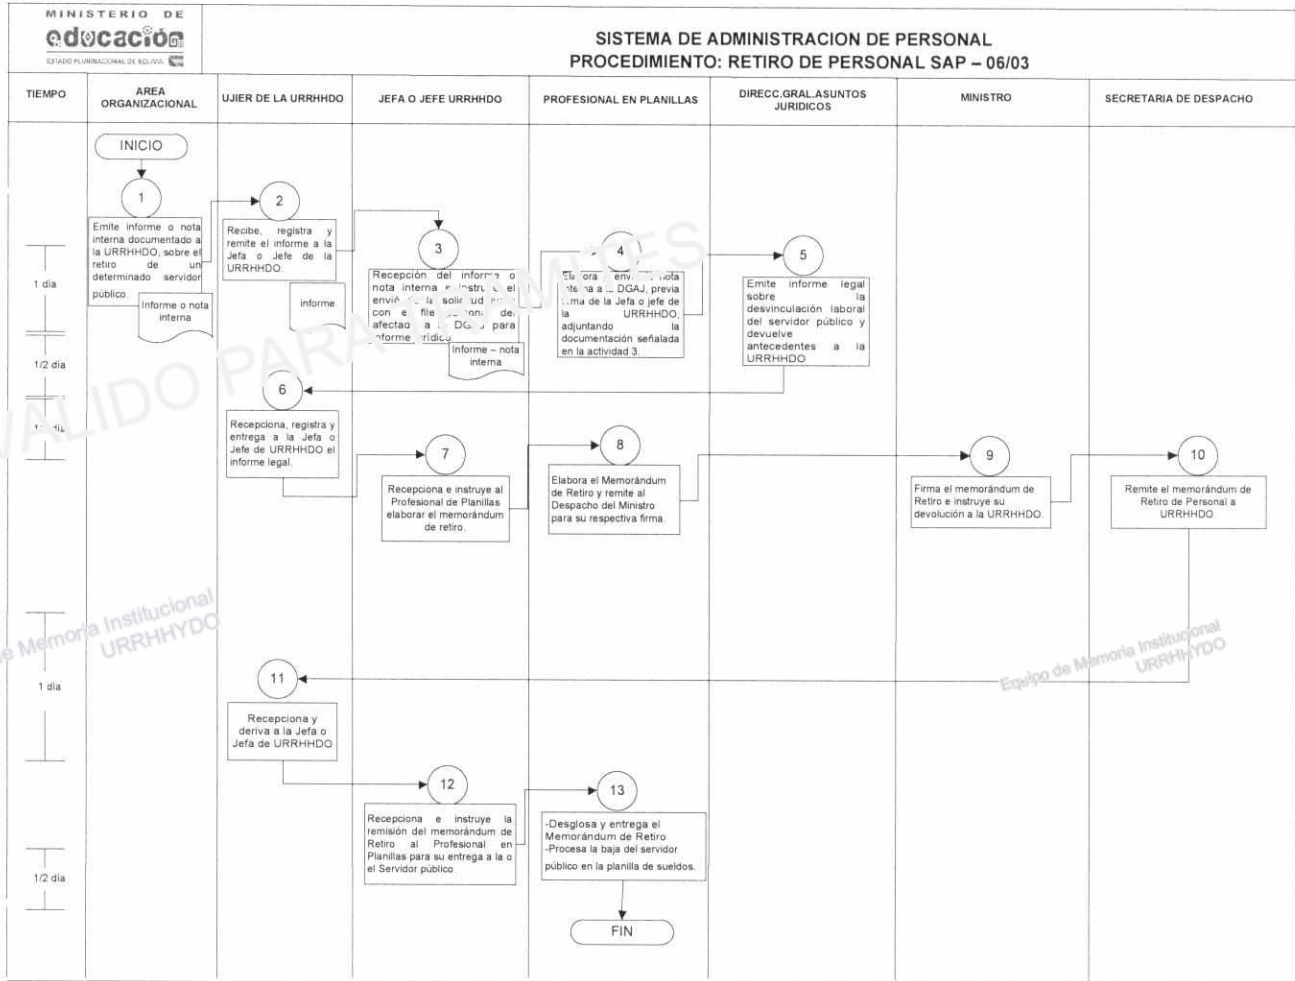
MINISTERIO DE
educación
ESTADO PLURINACIONAL DE BOLIVIA

SISTEMA DE ADMINISTRACION DE PERSONAL
PROCEDIMIENTO: RETIRO DE PERSONAL SAP – 06/03

| TIEMPO | AREA ORGANIZACIONAL | UJIER DE LA URRHHDO | JEFA O JEFE URRHHDO | PROFESIONAL EN PLANILLAS | DIRECC.GRAL.ASUNTOS JURIDICOS | MINISTRO | SECRETARIA DE DESPACHO |
|---|---|---|---|---|---|---|---|

INICIO

1
Emite informe o nota interna documentado a la URRHHDO, sobre el retiro de un determinado servidor público.
Informe o nota interna

1 día

2
Recibe, registra y remite el informe a la Jefa o Jefe de la URRHHDO.
informe

3
Recepción del informe o nota interna e instruye el envío de la solicitud con el file personal del afectado a la DGAJ para informe jurídico
Informe – nota interna

4
Elabora y envía nota interna a la DGAJ, previa firma de la Jefa o jefe de la URRHHDO, adjuntando la documentación señalada en la actividad 3.

5
Emite informe legal sobre la desvinculación laboral del servidor público y devuelve antecedentes a la URRHHDO

1/2 día

6
Recepciona, registra y entrega a la Jefa o Jefe de URRHHDO el informe legal.

1 día

7
Recepciona e instruye al Profesional de Planillas elaborar el memorándum de retiro.

8
Elabora el Memorándum de Retiro y remite al Despacho del Ministro para su respectiva firma.

9
Firma el memorándum de Retiro e instruye su devolución a la URRHHDO.

10
Remite el memorándum de Retiro de Personal a URRHHDO

1 día

11
Recepciona y deriva a la Jefa o Jefa de URRHHDO

12
Recepciona e instruye la remisión del memorándum de Retiro al Profesional en Planillas para su entrega a la o el Servidor público

13
-Desglosa y entrega el Memorándum de Retiro
-Procesa la baja del servidor público en la planilla de sueldos.

1/2 día

FIN

VALIDO PARA TRAMITES

Equipo de Memoria Institucional URRHHYDO

Equipo de Memoria Institucional URRHHYDO